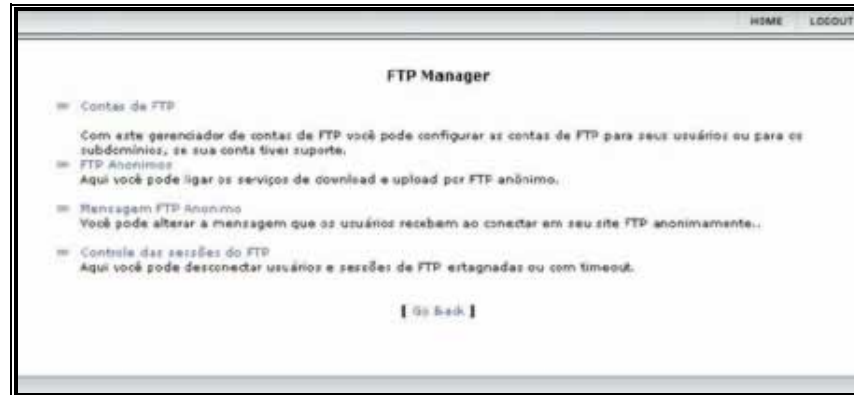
HOME LOGOUT

FTP Manager

Contas de FTP

Com este gerenciador de contas de FTP você pode configurar as contas de FTP para seus usuários ou para os subdomínios, se sua conta tiver suporte.

FTP Anonimos

Aqui você pode ligar os serviços de download e upload por FTP anônimo.

Mensagem FTP Anonimo

Você pode alterar a mensagem que os usuários recebem ao conectar em seu site FTP anonimamente..

Controle das sessões do FTP

Aqui você pode desconectar usuários e sessões de FTP estagnadas ou com timeout.

[ Go Back ]